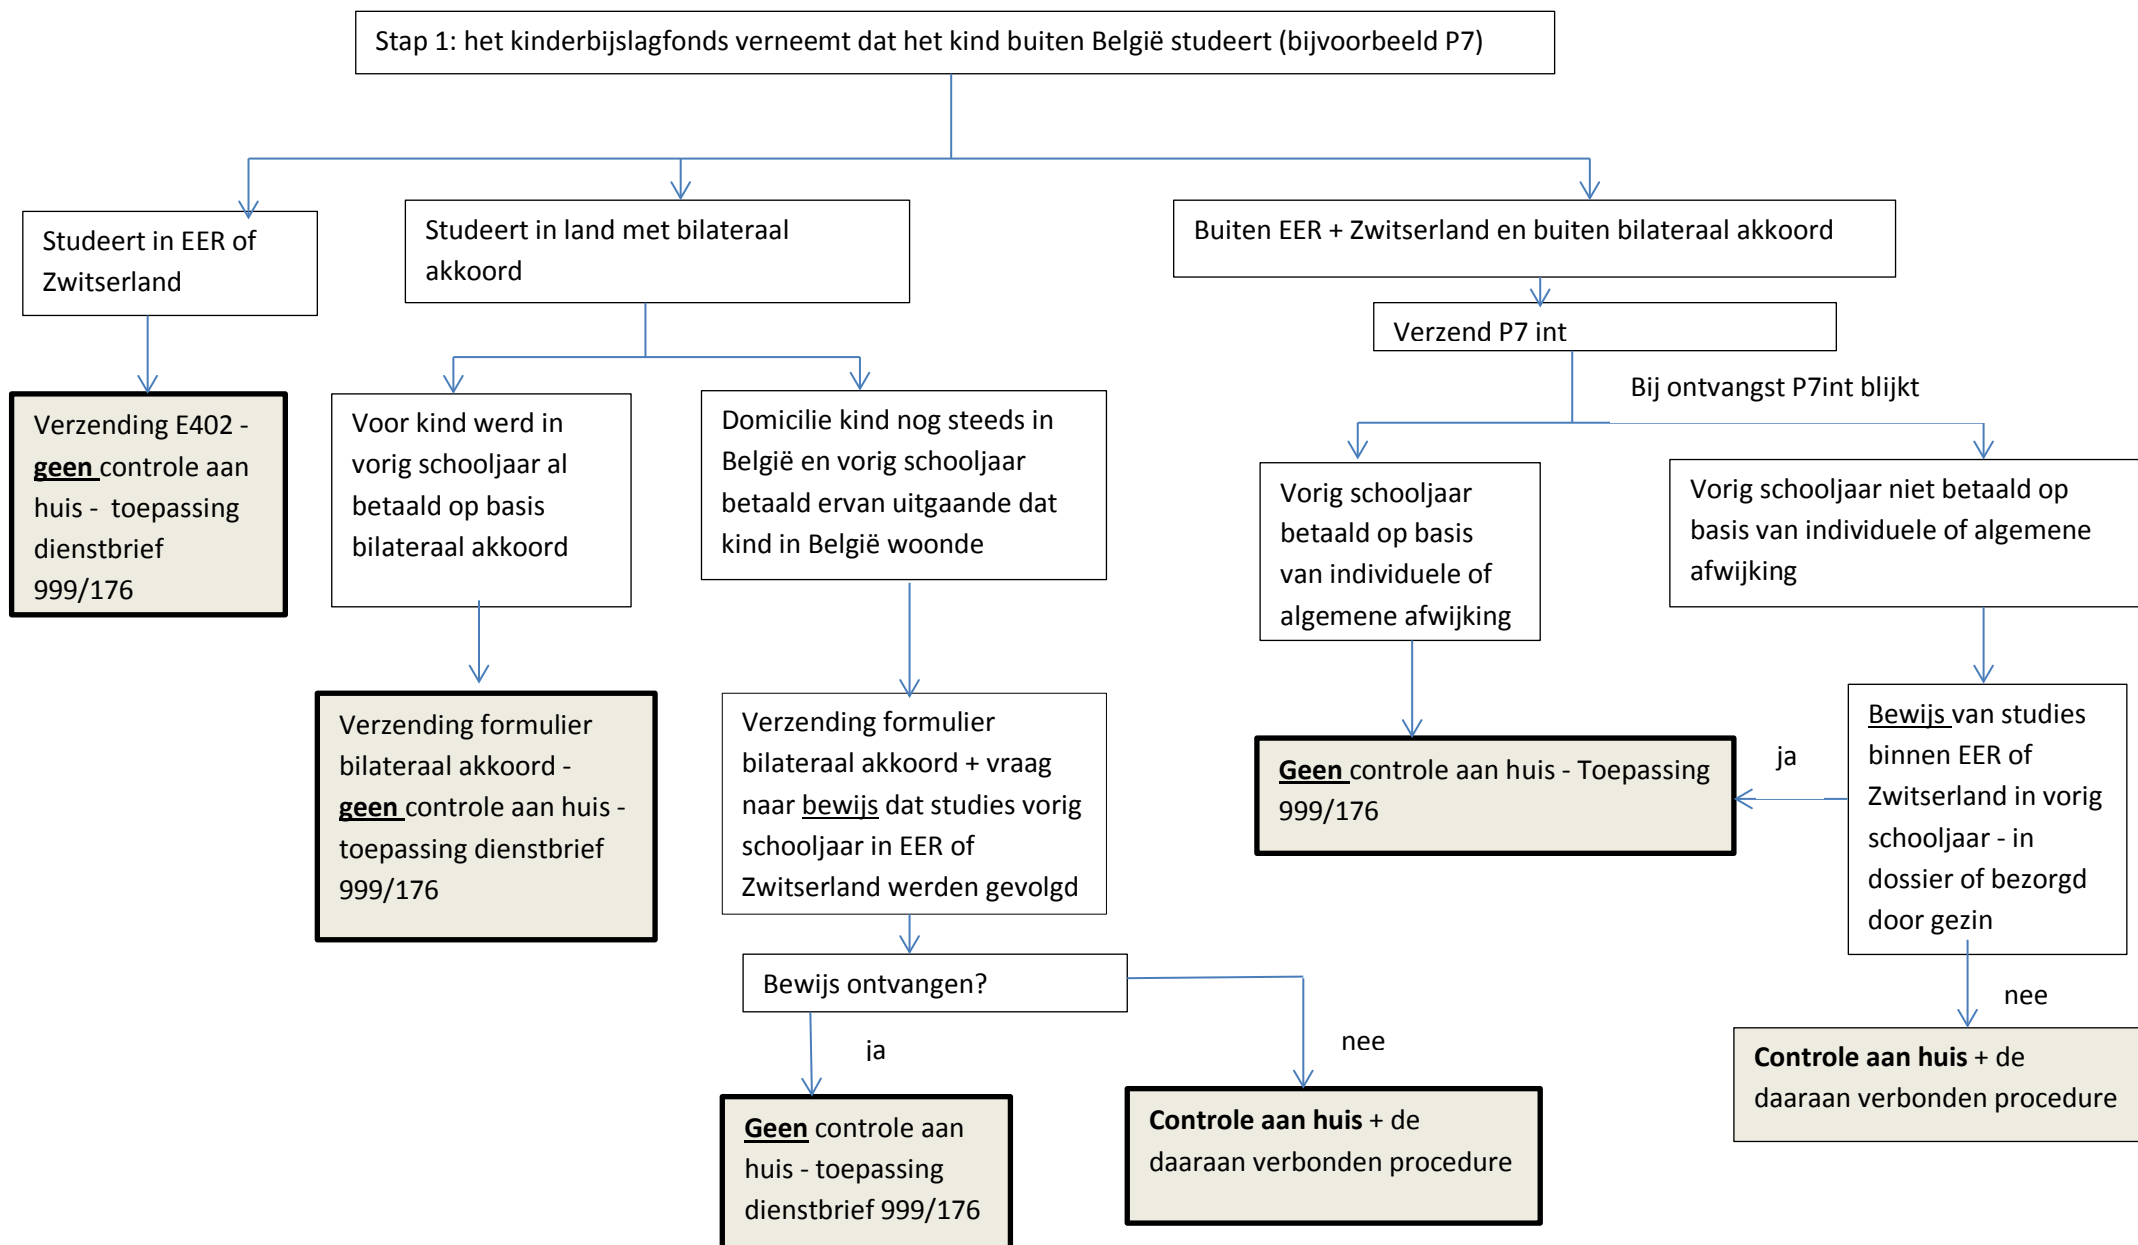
Stap 1: het kinderbijslagfonds verneemt dat het kind buiten België studeert (bijvoorbeeld P7)

Studeert in EER of Zwitserland

Verzending E402 - geen controle aan huis - toepassing dienstbrief 999/176

Studeert in land met bilateraal akkoord

Voor kind werd in vorig schooljaar al betaald op basis bilateraal akkoord

Verzending formulier bilateraal akkoord - geen controle aan huis - toepassing dienstbrief 999/176

Domicilie kind nog steeds in België en vorig schooljaar betaald ervan uitgaande dat kind in België woonde

Verzending formulier bilateraal akkoord + vraag naar bewijs dat studies vorig schooljaar in EER of Zwitserland werden gevolgd

Bewijs ontvangen?

ja

Geen controle aan huis - toepassing dienstbrief 999/176

nee

Controle aan huis + de daaraan verbonden procedure

Buiten EER + Zwitserland en buiten bilateraal akkoord

Verzend P7 int

Bij ontvangst P7int blijkt

Vorig schooljaar betaald op basis van individuele of algemene afwijking

Geen controle aan huis - Toepassing 999/176

Vorig schooljaar niet betaald op basis van individuele of algemene afwijking

Bewijs van studies binnen EER of Zwitserland in vorig schooljaar - in dossier of bezorgd door gezin

ja

nee

Controle aan huis + de daaraan verbonden procedure